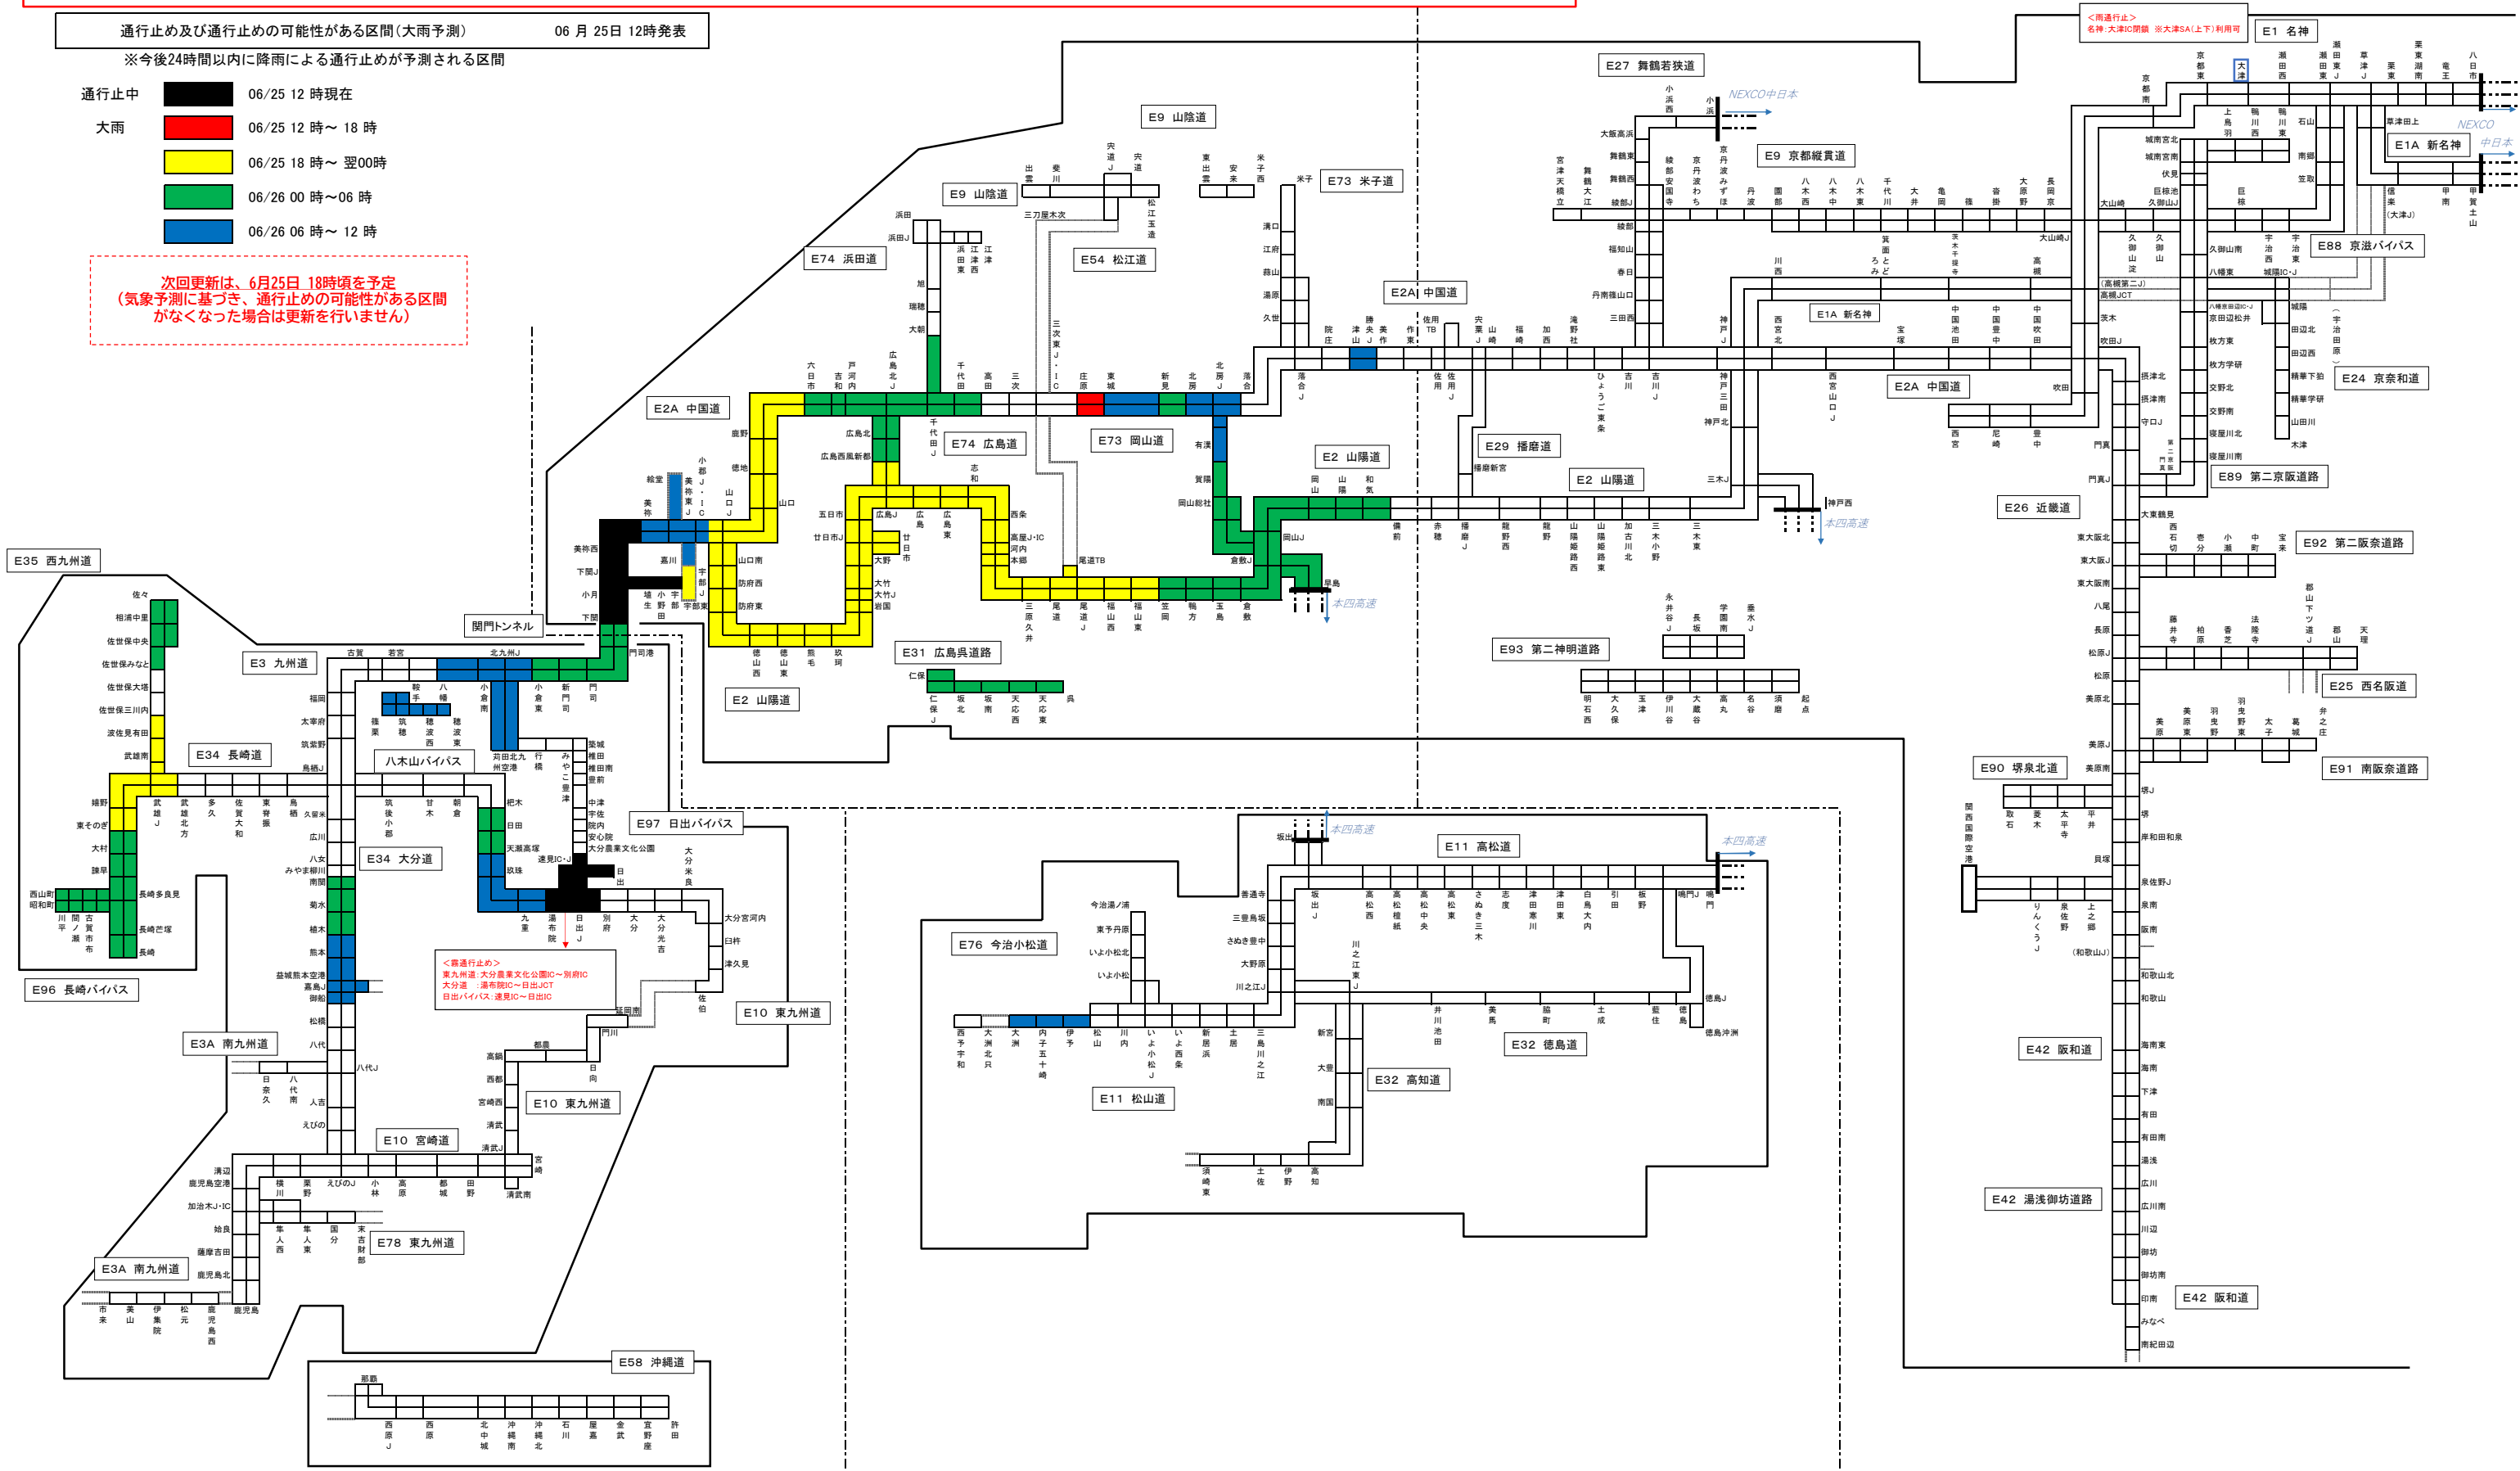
通行止め及び通行止めの可能性がある区間（大雨予測）　06 月 25日 12時発表

※今後24時間以内に降雨による通行止めが予測される区間

通行止中　06/25 12 時現在
大雨　06/25 12 時～ 18 時
06/25 18 時～ 翌00時
06/26 00 時～06 時
06/26 06 時～ 12 時

次回更新は、6月25日 18時頃を予定
（気象予測に基づき、通行止めの可能性がある区間がなくなった場合は更新を行いません）

＜両通行止＞
名神：大津IC閉鎖 ※大津SA（上下）利用可

E1 名神
E1A 新名神
E2 山陽道
E2A 中国道
E3 九州道
E3A 南九州道
E9 山陰道
E9 京都縦貫道
E10 東九州道
E10 宮崎道
E11 高松道
E11 松山道
E24 京奈和道路
E25 西名阪道
E26 近畿道
E27 舞鶴若狭道
E29 播磨道
E31 広島呉道路
E32 徳島道
E32 高知道
E34 長崎道
E34 大分道
E35 西九州道
E42 阪和道
E42 湯浅御坊道路
E54 松江道
E58 沖縄道
E73 米子道
E73 岡山道
E74 浜田道
E74 広島道
E76 今治小松道
E78 東九州道
E88 京滋バイパス
E89 第二京阪道路
E90 堺泉北道
E91 南阪奈道路
E92 第二阪奈道路
E93 第二神明道路
E96 長崎バイパス
E97 日出バイパス
八木山バイパス
関門トンネル

NEXCO中日本
本四高速

＜両通行止め＞
東九州道：大分農業文化公園IC～別府IC
大分道　：湯布院IC～日出JCT
日出バイパス：速見IC～日出IC